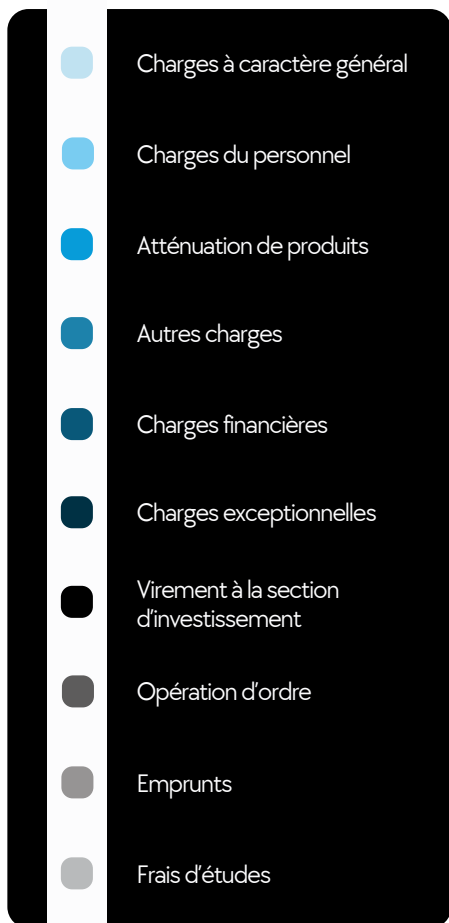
Charges à caractère général

Charges du personnel

Atténuation de produits

Autres charges

Charges financières

Charges exceptionnelles

Virement à la section d'investissement

Opération d'ordre

Emprunts

Frais d'études